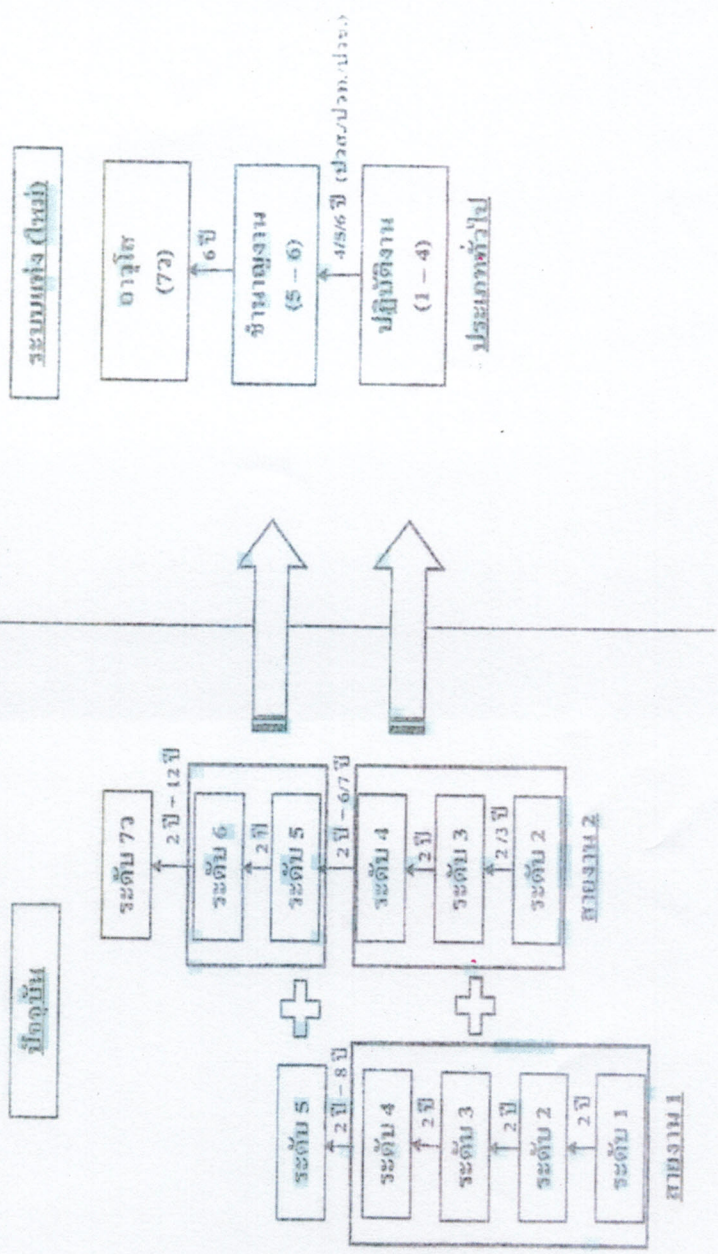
ปัจจุบัน

ระดับ 5
2 ปี - 8 ปี
ระดับ 4
2 ปี
ระดับ 3
2 ปี
ระดับ 2
2 ปี
ระดับ 1
สายงาน 1

ระดับ 7ว
2 ปี - 12 ปี
ระดับ 6
2 ปี
ระดับ 5
2 ปี - 6/7 ปี
ระดับ 4
2 ปี
ระดับ 3
2/3 ปี
ระดับ 2
สายงาน 2

ระบบแท่ง (ใหม่)

อาวุโส
(7ว)
6 ปี
ชำนาญงาน
(5 – 6)
4/5/6 ปี (ปวช/ปวส./ปวท.)
ปฏิบัติงาน
(1 – 4)
ประเภททั่วไป